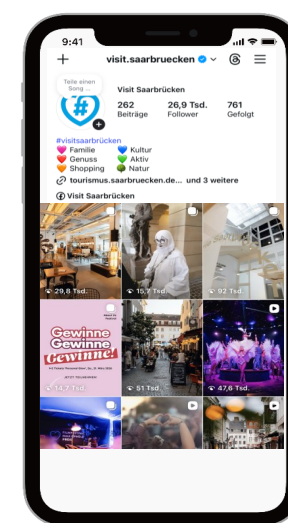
9:41

visit.saarbruecken

Teile einen Song ...

Visit Saarbrücken

262 Beiträge

26,9 Tsd. Follower

761 Gefolgt

#visitsaarbrücken
Familie
Genuss
Shopping
Kultur
Aktiv
Natur

tourismus.saarbruecken.de... und 3 weitere

Visit Saarbrücken

29,8 Tsd.

15,7 Tsd.

92 Tsd.

Gewinne Gewinne Gewinne!

14,7 Tsd.

51 Tsd.

47,6 Tsd.